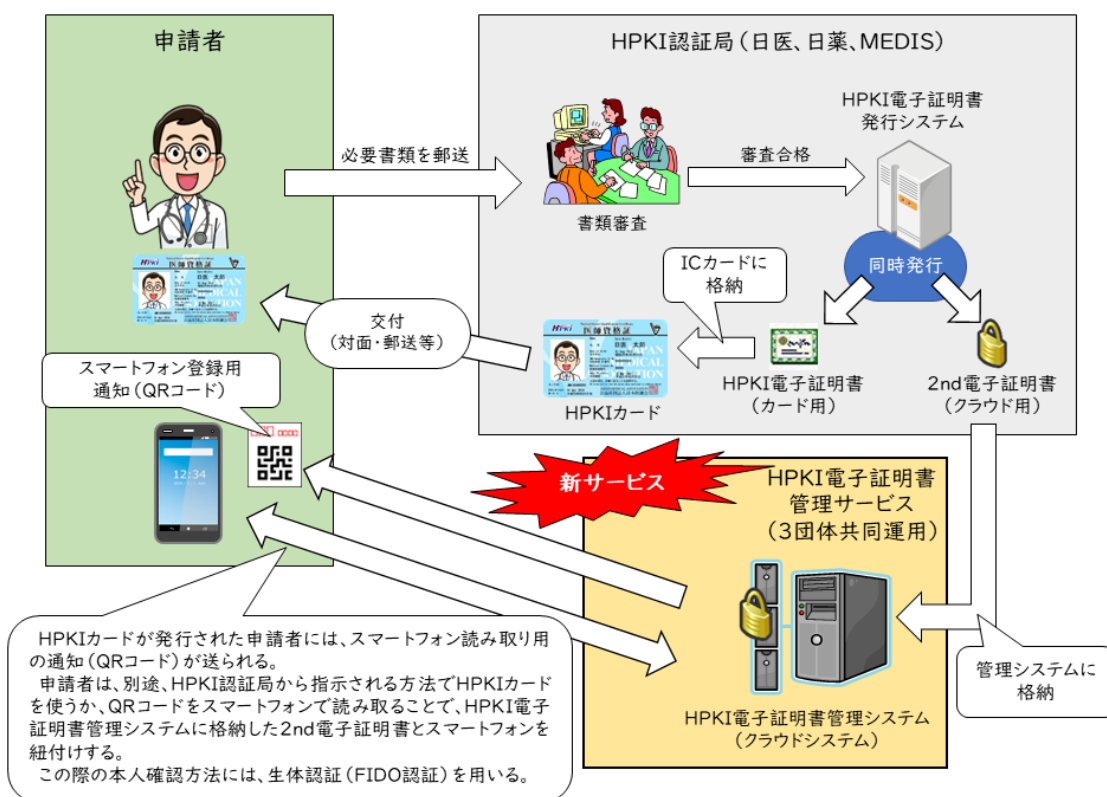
申請者

HPKI認証局（日医、日薬、MEDIS）

必要書類を郵送

書類審査

審査合格

HPKI電子証明書
発行システム

同時発行

ICカードに
格納

交付
（対面・郵送等）

HPKIカード

HPKI電子証明書
（カード用）

2nd電子証明書
（クラウド用）

スマートフォン登録用
通知（QRコード）

12:34

新サービス

HPKI電子証明書
管理サービス
（3団体共同運用）

管理システムに
格納

HPKI電子証明書管理システム
（クラウドシステム）

HPKIカードが発行された申請者には、スマートフォン読み取り用の通知（QRコード）が送られる。
申請者は、別途、HPKI認証局から指示される方法でHPKIカードを使うか、QRコードをスマートフォンで読み取ることで、HPKI電子証明書管理システムに格納した2nd電子証明書とスマートフォンを紐付けする。
この際の本人確認方法には、生体認証（FIDO認証）を用いる。